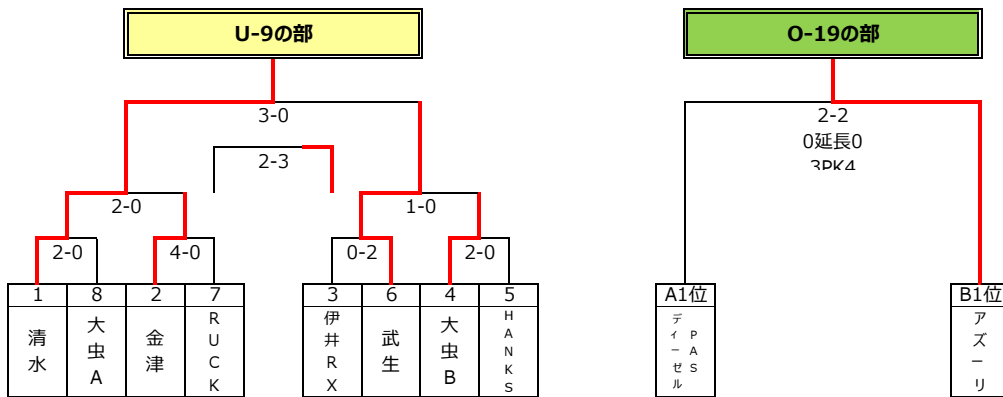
U-9の部

3-0

2-3

2-0

1-0

2-0

4-0

0-2

2-0

| 1 | 8 | 2 | 7 |
|---|---|---|---|
| 清水 | 大虫A | 金津 | RUCK |

| 3 | 6 | 4 | 5 |
|---|---|---|---|
| 伊井RX | 武生 | 大虫B | HANKS |

O-19の部

2-2
0延長0
3PK4

| A1位 |
|---|
| ディーゼル PAS |

| B1位 |
|---|
| アズーリ |